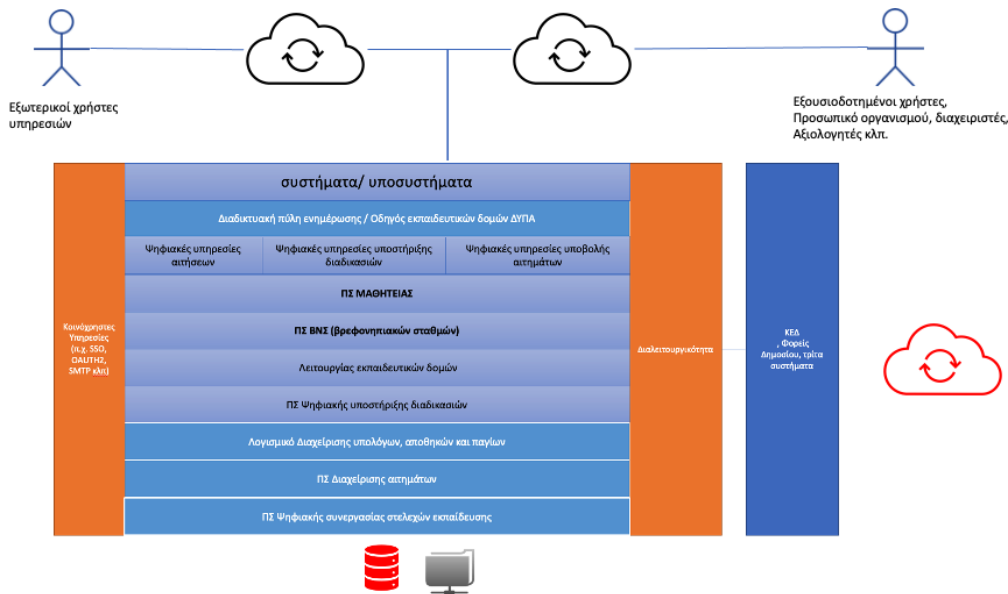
Εξωτερικοί χρήστες υπηρεσιών

Εξουσιοδοτημένοι χρήστες, Προσωπικό οργανισμού, διαχειριστές, Αξιολογητές κλπ.

συστήματα/ υποσυστήματα

Διαδικτυακή πύλη ενημέρωσης / Οδηγός εκπαιδευτικών δομών ΔΥΠΑ

| Ψηφιακές υπηρεσίες αιτήσεων | Ψηφιακές υπηρεσίες υποστήριξης διαδικασιών | Ψηφιακές υπηρεσίες υποβολής αιτημάτων |
|---|---|---|

ΠΣ ΜΑΘΗΤΕΙΑΣ

ΠΣ ΒΝΣ (βρεφονηπιακών σταθμών)

Λειτουργίας εκπαιδευτικών δομών

ΠΣ Ψηφιακής υποστήριξης διαδικασιών

Λογισμικό Διαχείρισης υπολόγων, αποθηκών και παγίων

ΠΣ Διαχείρισης αιτημάτων

ΠΣ Ψηφιακής συνεργασίας στελεχών εκπαίδευσης

Κοινόχρηστες Υπηρεσίες (π.χ. SSO, OAUTH2, SMTP κλπ)

Διαλειτουργικότητα

ΚΕΔ , Φορείς Δημοσίου, τρίτα συστήματα